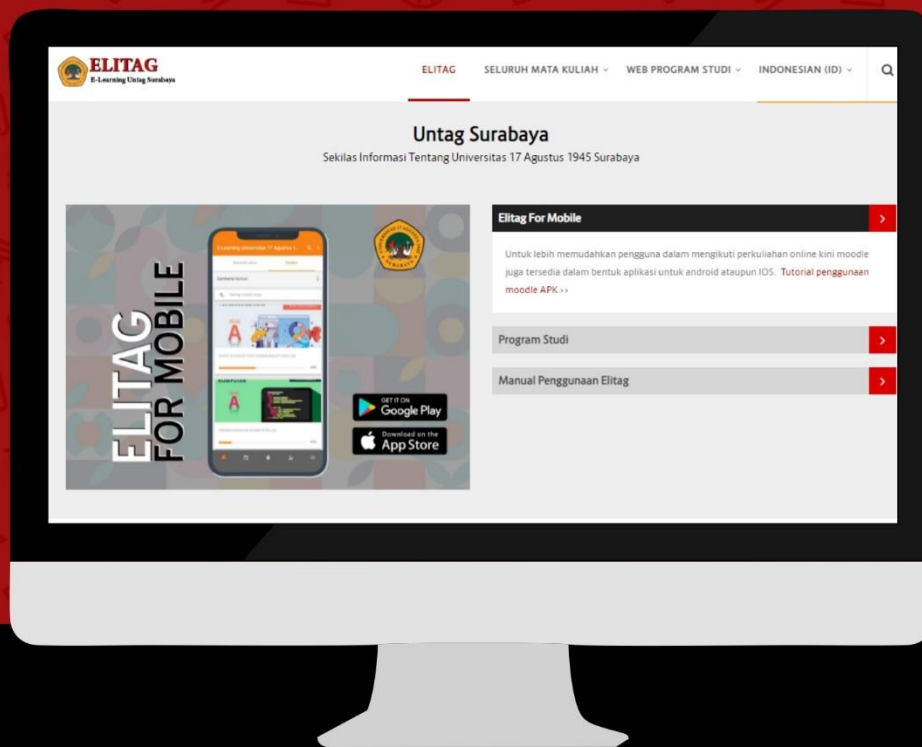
ELITAG
E-Learning Untag Surabaya

ELITAG SELURUH MATA KULIAH ⌄ WEB PROGRAM STUDI ⌄ INDONESIAN (ID) ⌄

Untag Surabaya

Sekilas Informasi Tentang Universitas 17 Agustus 1945 Surabaya

ELITAG FOR MOBILE

E-Learning Universitas 17 Agustus 1...

GET IT ON Google Play

Download on the App Store

Elitag For Mobile

Untuk lebih memudahkan pengguna dalam mengikuti perkuliahan online kini moodle juga tersedia dalam bentuk aplikasi untuk android ataupun IOS. Tutorial penggunaan moodle APK >>

Program Studi

Manual Penggunaan Elitag